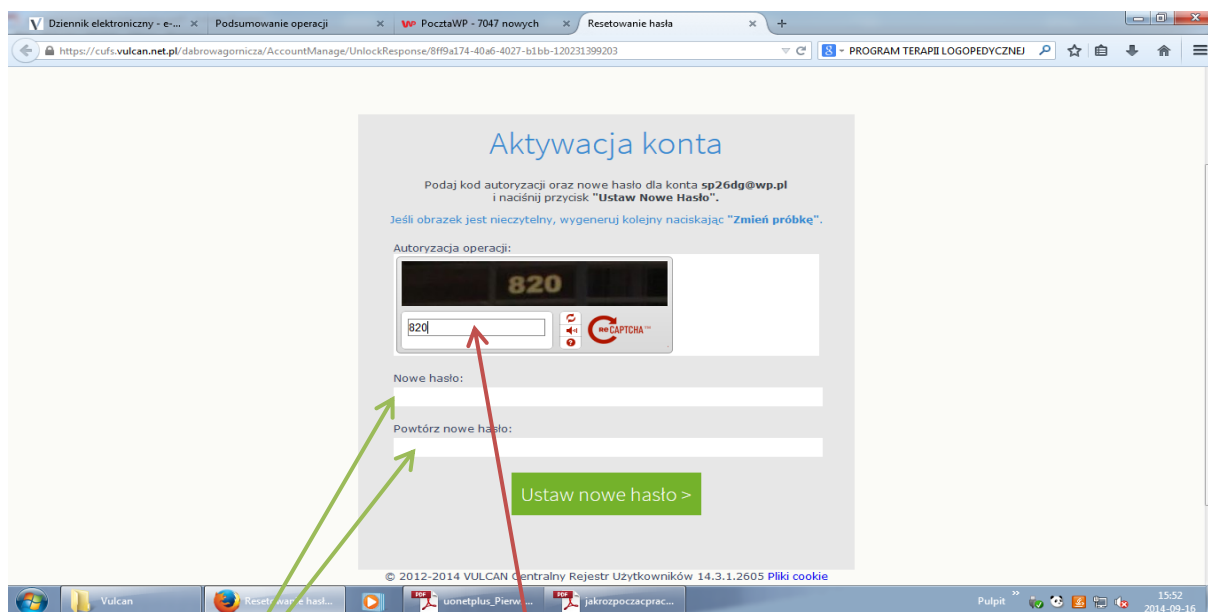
Dziennik elektroniczny - e-... × Podsumowanie operacji × PocztaWP - 7047 nowych × Resetowanie hasła × +

https://cufs.vulcan.net.pl/dabrowagornicza/AccountManage/UnlockResponse/8ff9a174-40a6-4027-b1bb-120231399203

PROGRAM TERAPII LOGOPEDYCZNEJ

Aktywacja konta

Podaj kod autoryzacji oraz nowe hasło dla konta sp26dg@wp.pl i naciśnij przycisk "Ustaw Nowe Hasło".

Jeśli obrazek jest nieczytelny, wygeneruj kolejny naciskając "Zmień próbkę".

Autoryzacja operacji:

820

820

reCAPTCHA™

Nowe hasło:

Powtórz nowe hasło:

Ustaw nowe hasło >

© 2012-2014 VULCAN Centralny Rejestr Użytkowników 14.3.1.2605 Pliki cookie

Vulcan Resetowanie hasł... uonetplus_Pierw... jakrozpoczacprac... Pulpit 15:52 2014-09-16